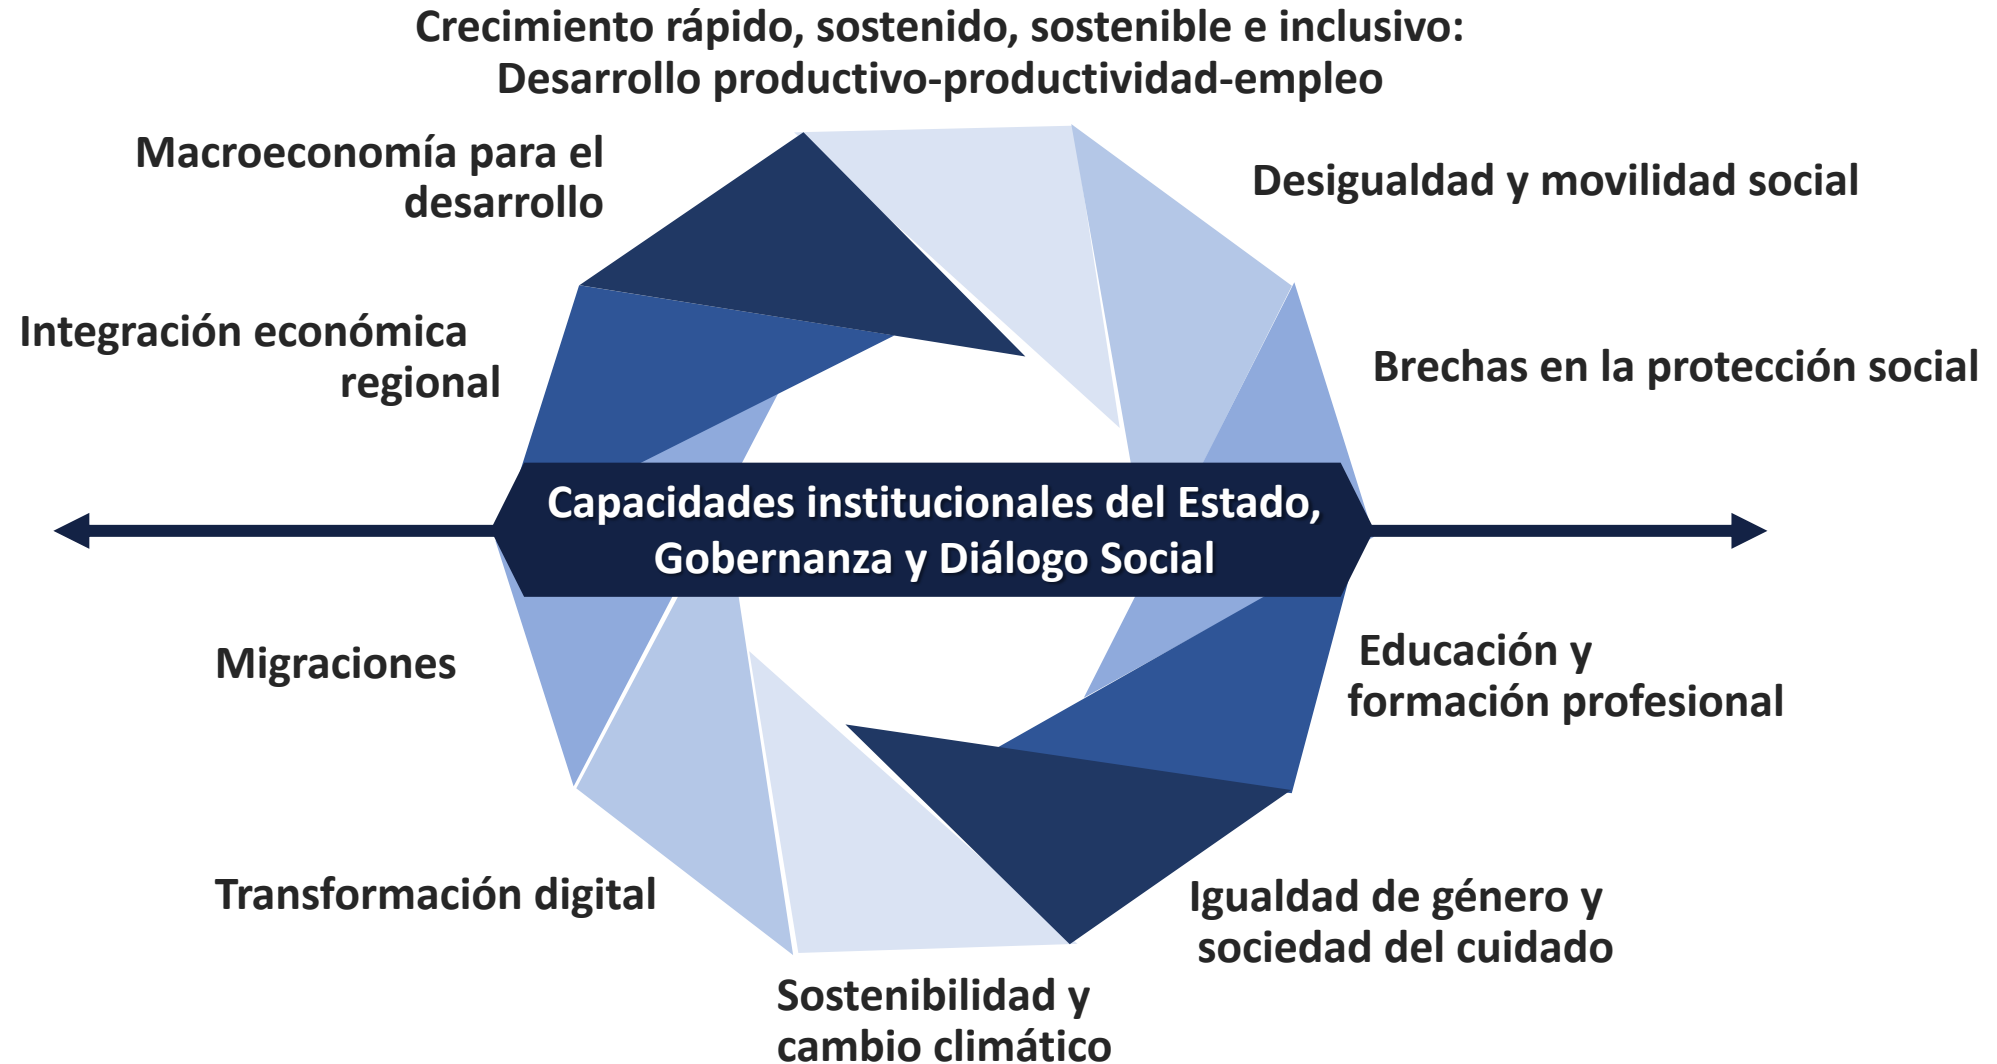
Crecimiento rápido, sostenido, sostenible e inclusivo: Desarrollo productivo-productividad-empleo

Macroeconomía para el desarrollo

Desigualdad y movilidad social

Integración económica regional

Brechas en la protección social

Capacidades institucionales del Estado, Gobernanza y Diálogo Social

Migraciones

Educación y formación profesional

Transformación digital

Igualdad de género y sociedad del cuidado

Sostenibilidad y cambio climático